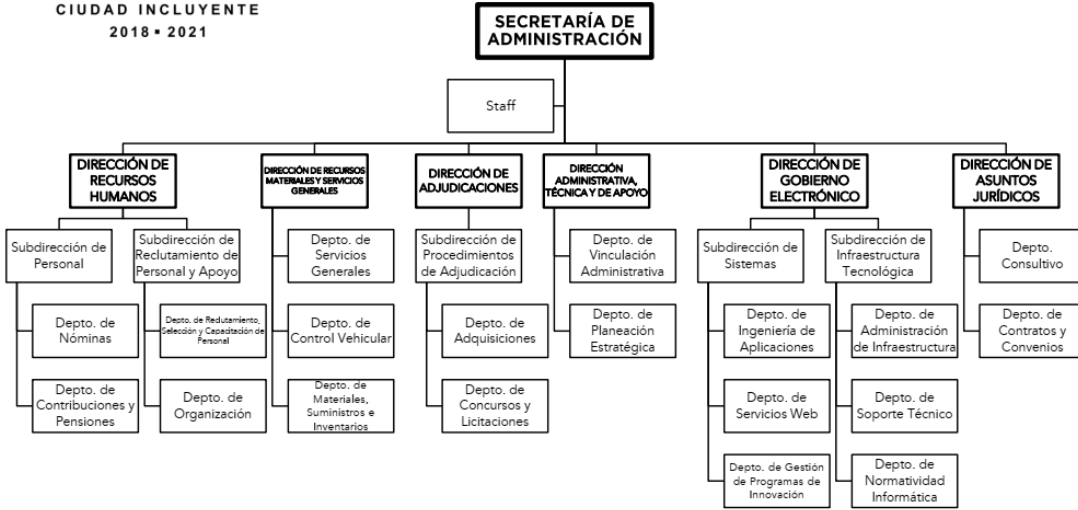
CIUDAD INCLUYENTE
2018 ▪ 2021

SECRETARÍA DE ADMINISTRACIÓN

Staff

DIRECCIÓN DE RECURSOS HUMANOS

Subdirección de Personal

Depto. de Nóminas

Depto. de Contribuciones y Pensiones

Subdirección de Reclutamiento de Personal y Apoyo

Depto. de Reclutamiento, Selección y Capacitación de Personal

Depto. de Organización

DIRECCIÓN DE RECURSOS MATERIALES Y SERVICIOS GENERALES

Depto. de Servicios Generales

Depto. de Control Vehicular

Depto. de Materiales, Suministros e Inventarios

DIRECCIÓN DE ADJUDICACIONES

Subdirección de Procedimientos de Adjudicación

Depto. de Adquisiciones

Depto. de Concursos y Licitaciones

DIRECCIÓN ADMINISTRATIVA, TÉCNICA Y DE APOYO

Depto. de Vinculación Administrativa

Depto. de Planeación Estratégica

DIRECCIÓN DE GOBIERNO ELECTRÓNICO

Subdirección de Sistemas

Depto. de Ingeniería de Aplicaciones

Depto. de Servicios Web

Depto. de Gestión de Programas de Innovación

Subdirección de Infraestructura Tecnológica

Depto. de Administración de Infraestructura

Depto. de Soporte Técnico

Depto. de Normatividad Informática

DIRECCIÓN DE ASUNTOS JURÍDICOS

Depto. Consultivo

Depto. de Contratos y Convenios